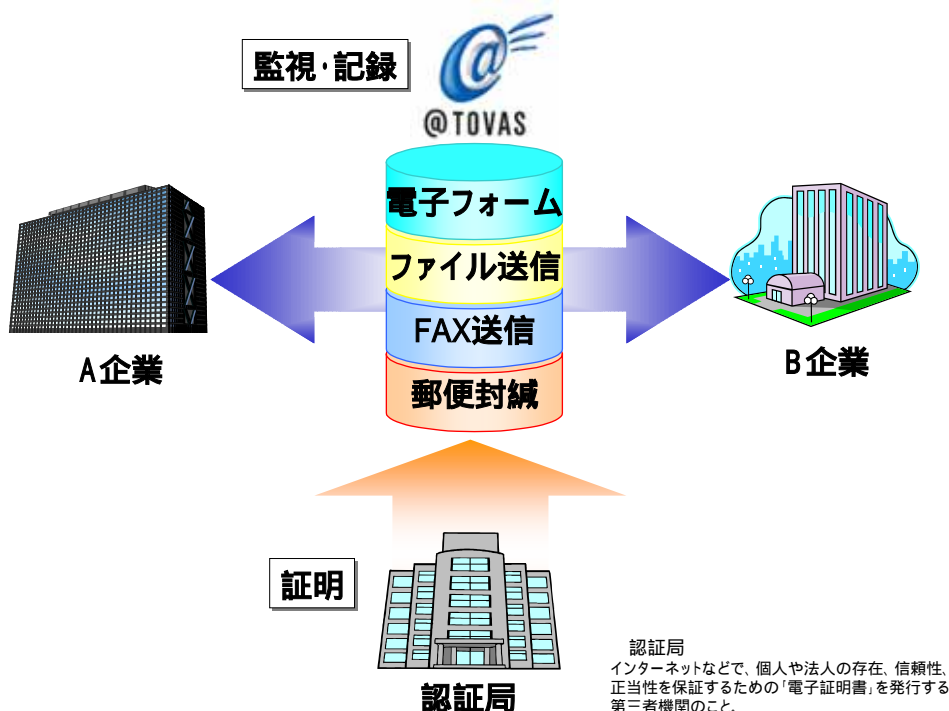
監視･記録

@TOVAS

電子フォーム

ファイル送信

FAX送信

郵便封緘

A企業

B企業

証明

認証局

認証局
インターネットなどで、個人や法人の存在、信頼性、正当性を保証するための「電子証明書」を発行する第三者機関のこと。